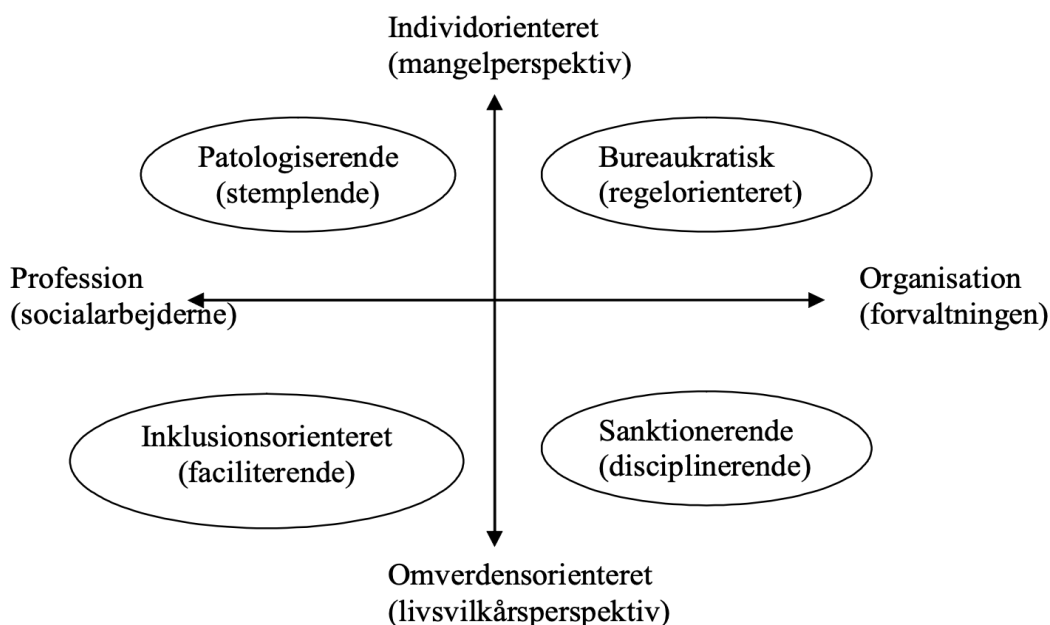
Individorienteret
(mangelperspektiv)

Patologiserende
(stemplende)

Bureaukratisk
(regelorienteret)

Profession
(socialarbejderne)

Organisation
(forvaltningen)

Inklusionsorienteret
(faciliterende)

Sanktionerende
(disciplinerende)

Omverdensorienteret
(livsvilkårsperspektiv)